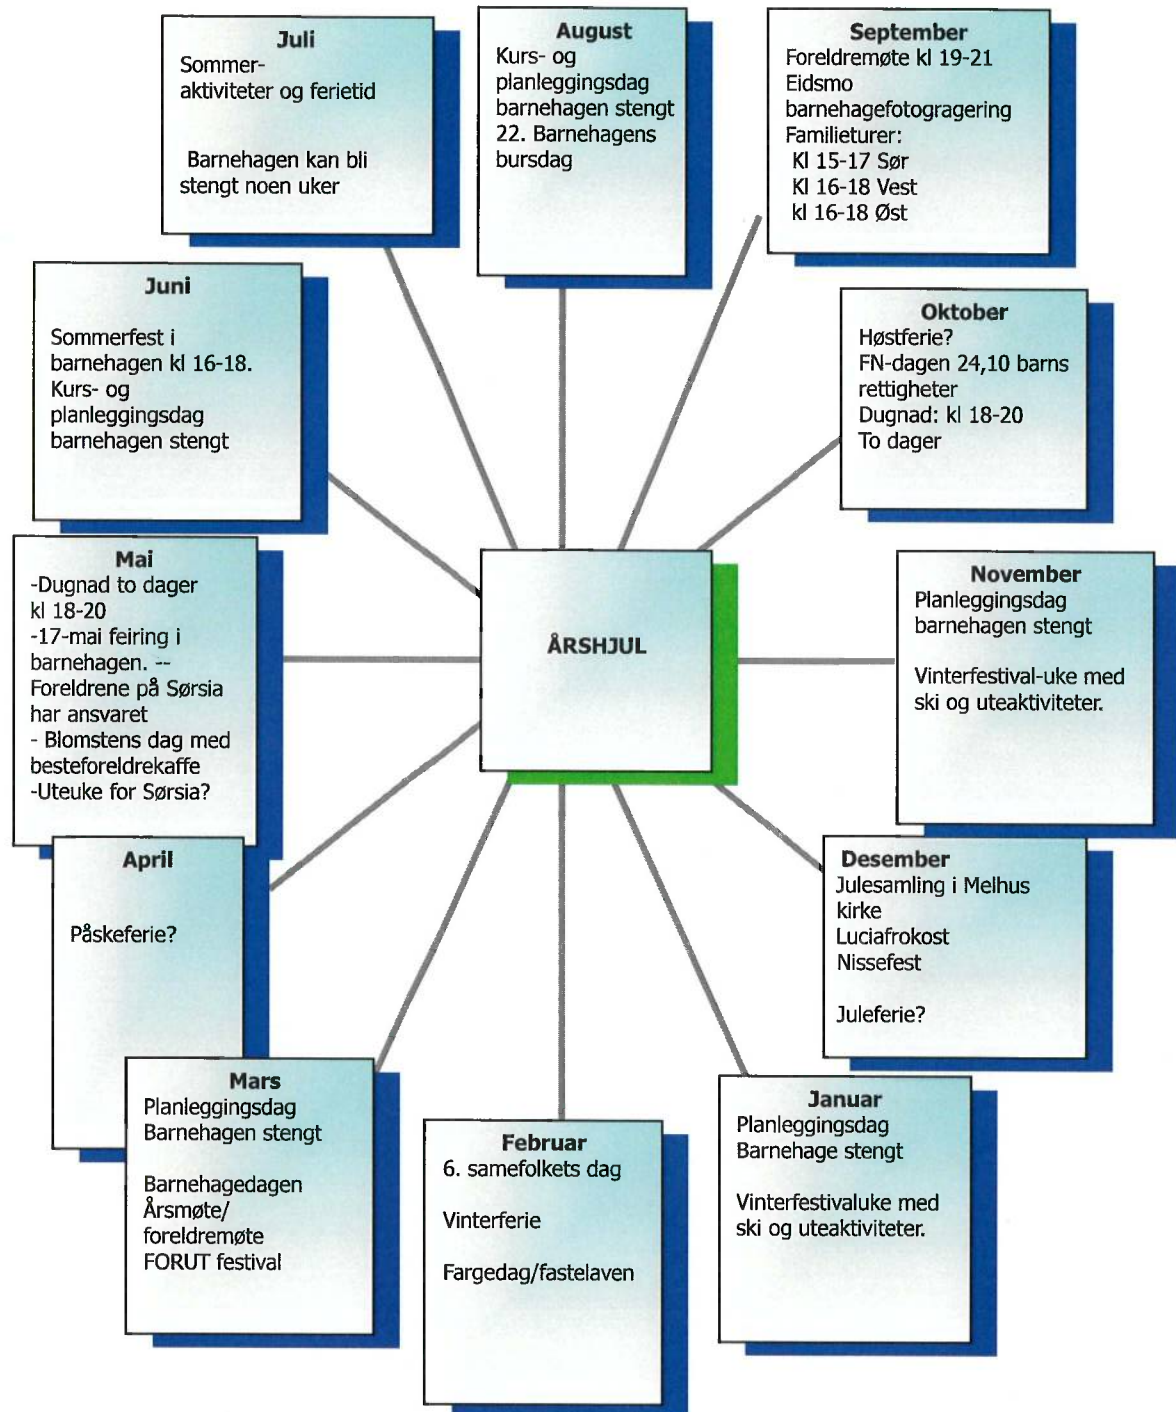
Juli
Sommer-aktiviteter og ferietid

Barnehagen kan bli stengt noen uker

August
Kurs- og planleggingsdag barnehagen stengt
22. Barnehagens bursdag

September
Foreldremøte kl 19-21
Eidsmo barnehagefotogragering
Familieturer:
Kl 15-17 Sør
Kl 16-18 Vest
kl 16-18 Øst

Juni

Sommerfest i barnehagen kl 16-18.
Kurs- og planleggingsdag barnehagen stengt

Oktober
Høstferie?
FN-dagen 24,10 barns rettigheter
Dugnad: kl 18-20
To dager

Mai
-Dugnad to dager kl 18-20
-17-mai feiring i barnehagen. --
Foreldrene på Sørsia har ansvaret
- Blomstens dag med besteforeldrekaffe
-Uteuke for Sørsia?

ÅRSHJUL

November
Planleggingsdag barnehagen stengt

Vinterfestival-uke med ski og uteaktiviteter.

April

Påskeferie?

Desember
Julesamling i Melhus kirke
Luciafrokost
Nissefest

Juleferie?

Mars
Planleggingsdag
Barnehagen stengt

Barnehagedagen
Årsmøte/ foreldremøte
FORUT festival

Februar
6. samefolkets dag

Vinterferie

Fargedag/fastelaven

Januar
Planleggingsdag
Barnehage stengt

Vinterfestivaluke med ski og uteaktiviteter.